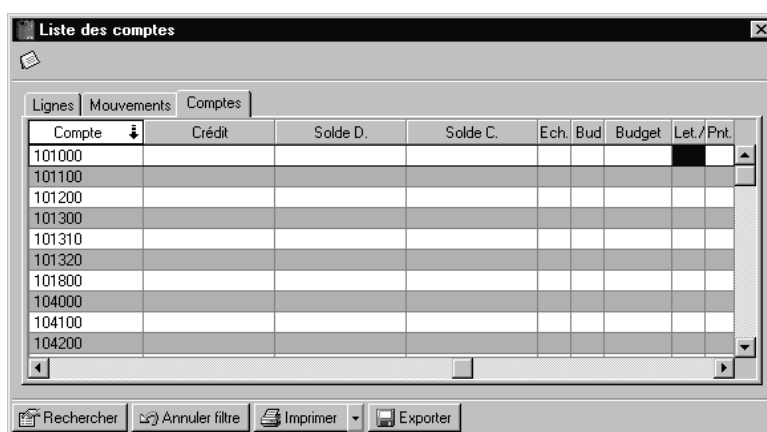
Liste des comptes

Lignes | Mouvements | Comptes

| Compte | Crédit | Solde D. | Solde C. | Ech. | Bud | Budget | Let./ | Pnt. |
|---|---|---|---|---|---|---|---|---|
| 101000 | | | | | | | | |
| 101100 | | | | | | | | |
| 101200 | | | | | | | | |
| 101300 | | | | | | | | |
| 101310 | | | | | | | | |
| 101320 | | | | | | | | |
| 101800 | | | | | | | | |
| 104000 | | | | | | | | |
| 104100 | | | | | | | | |
| 104200 | | | | | | | | |

Rechercher | Annuler filtre | Imprimer | Exporter